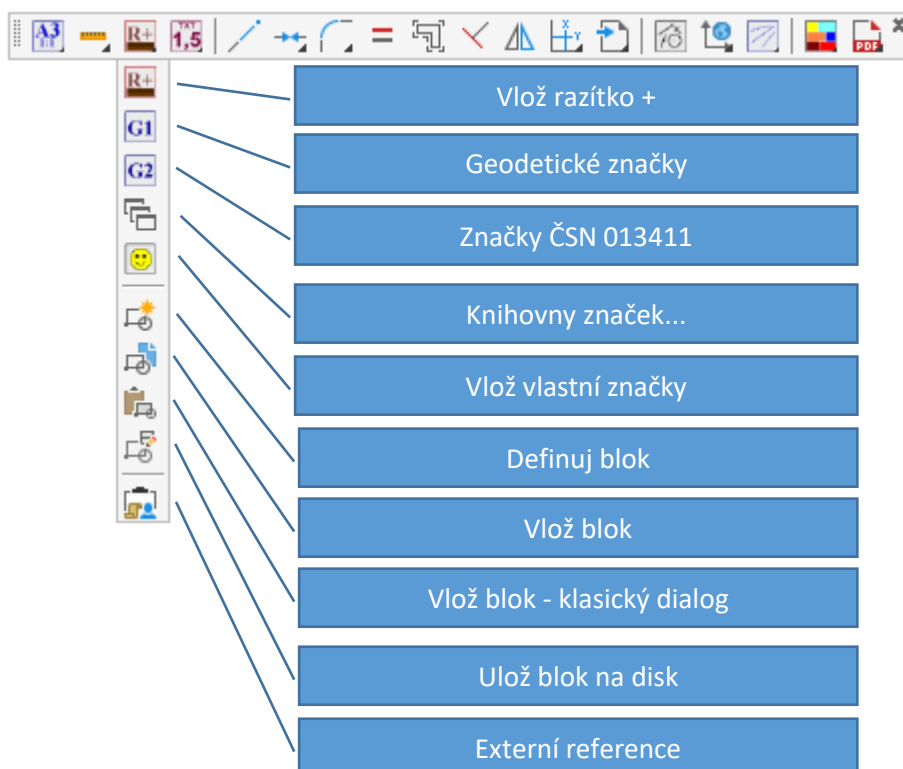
A3 R+ 1,5 PDF

R+
G1
G2

Vlož razítko +

Geodetické značky

Značky ČSN 013411

Knihovny značek...

Vlož vlastní značky

Definuj blok

Vlož blok

Vlož blok - klasický dialog

Ulož blok na disk

Externí reference